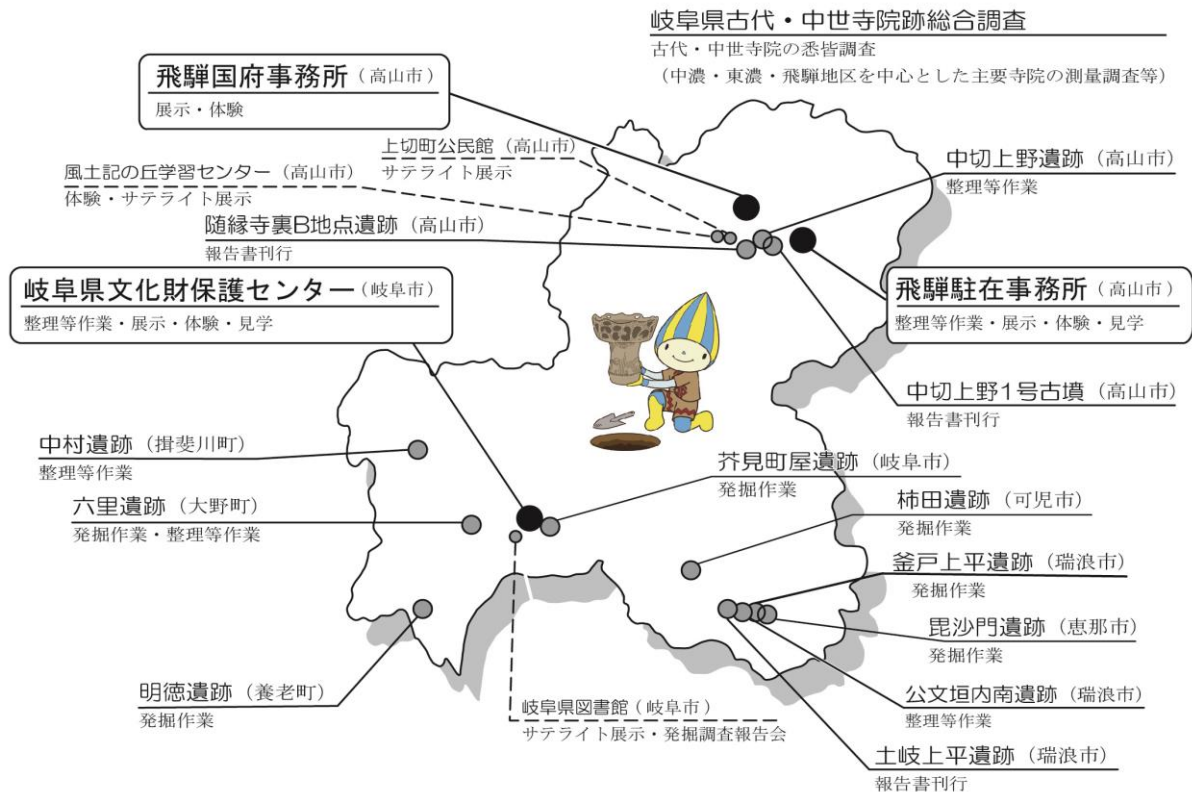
岐阜県古代・中世寺院跡総合調査
古代・中世寺院の悉皆調査
（中濃・東濃・飛騨地区を中心とした主要寺院の測量調査等）

飛騨国府事務所（高山市）
展示・体験

上切町公民館（高山市）
サテライト展示

風土記の丘学習センター（高山市）
体験・サテライト展示

中切上野遺跡（高山市）
整理等作業

随縁寺裏B地点遺跡（高山市）
報告書刊行

岐阜県文化財保護センター（岐阜市）
整理等作業・展示・体験・見学

飛騨駐在事務所（高山市）
整理等作業・展示・体験・見学

中切上野1号古墳（高山市）
報告書刊行

中村遺跡（揖斐川町）
整理等作業

芥見町屋遺跡（岐阜市）
発掘作業

六里遺跡（大野町）
発掘作業・整理等作業

柿田遺跡（可児市）
発掘作業

釜戸上平遺跡（瑞浪市）
発掘作業

毘沙門遺跡（恵那市）
発掘作業

明徳遺跡（養老町）
発掘作業

公文垣内南遺跡（瑞浪市）
整理等作業

岐阜県図書館（岐阜市）
サテライト展示・発掘調査報告会

土岐上平遺跡（瑞浪市）
報告書刊行